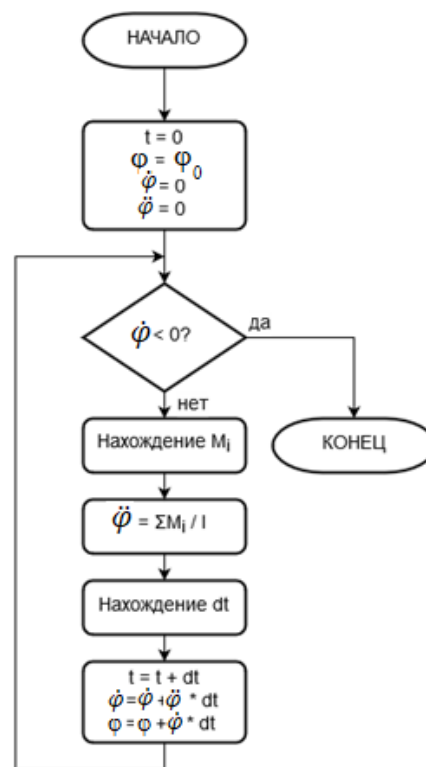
НАЧАЛО

$t = 0$
$\varphi = \varphi_0$
$\dot{\varphi} = 0$
$\ddot{\varphi} = 0$

$\dot{\varphi} < 0?$

да

нет

Нахождение $M_i$

КОНЕЦ

$\ddot{\varphi} = \Sigma M_i / I$

Нахождение dt

$t = t + dt$
$\dot{\varphi} = \dot{\varphi} + \ddot{\varphi} * dt$
$\varphi = \varphi + \dot{\varphi} * dt$